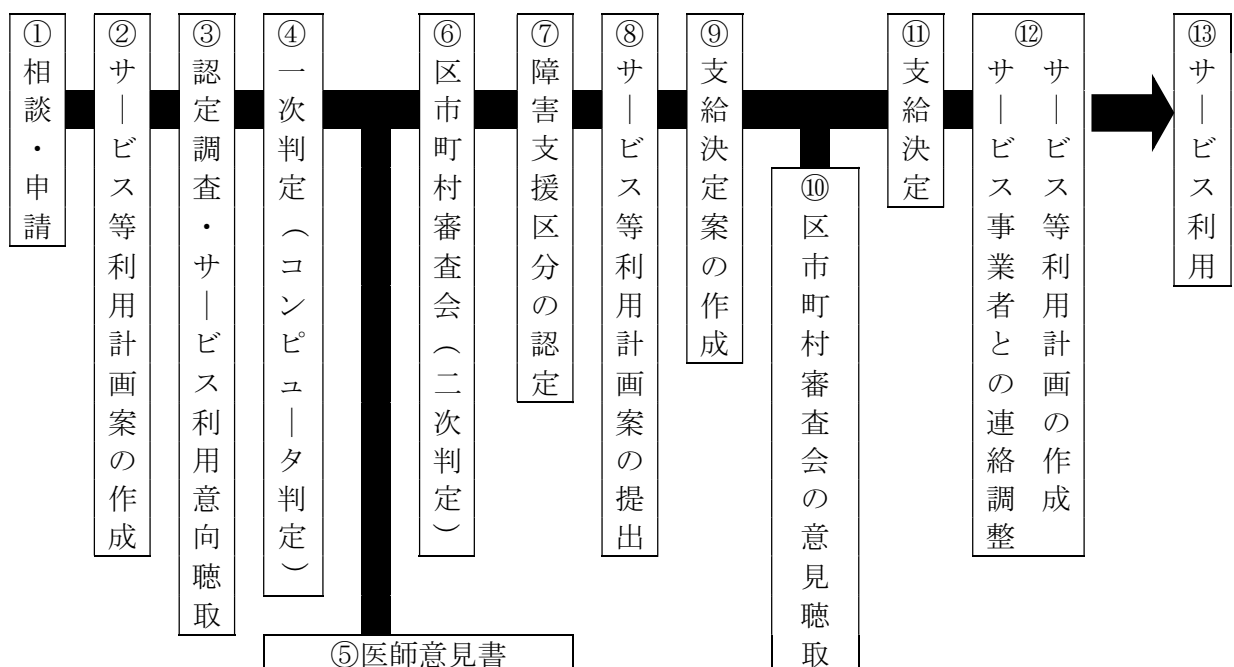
①相談・申請

②サービス等利用計画案の作成

③認定調査・サービス利用意向聴取

④一次判定（コンピュータ判定）

⑤医師意見書

⑥区市町村審査会（二次判定）

⑦障害支援区分の認定

⑧サービス等利用計画案の提出

⑨支給決定案の作成

⑩区市町村審査会の意見聴取

⑪支給決定

⑫サービス等利用計画の作成
サービス事業者との連絡調整

⑬サービス利用